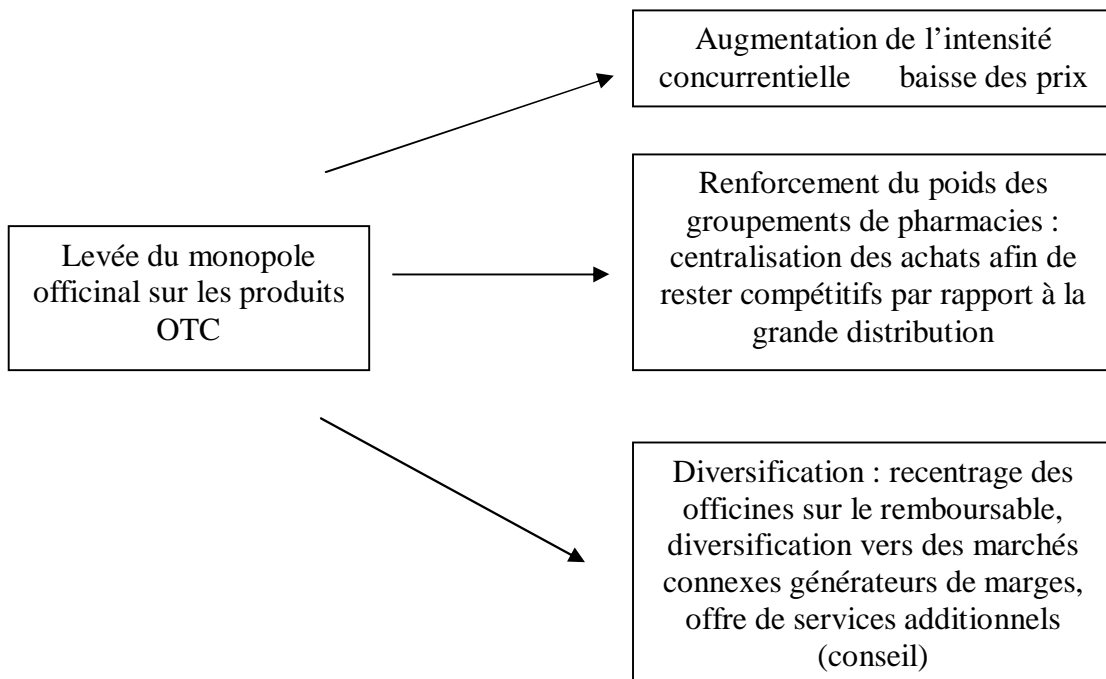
Levée du monopole officinal sur les produits OTC

Augmentation de l’intensité concurrentielle baisse des prix

Renforcement du poids des groupements de pharmacies : centralisation des achats afin de rester compétitifs par rapport à la grande distribution

Diversification : recentrage des officines sur le remboursable, diversification vers des marchés connexes générateurs de marges, offre de services additionnels (conseil)